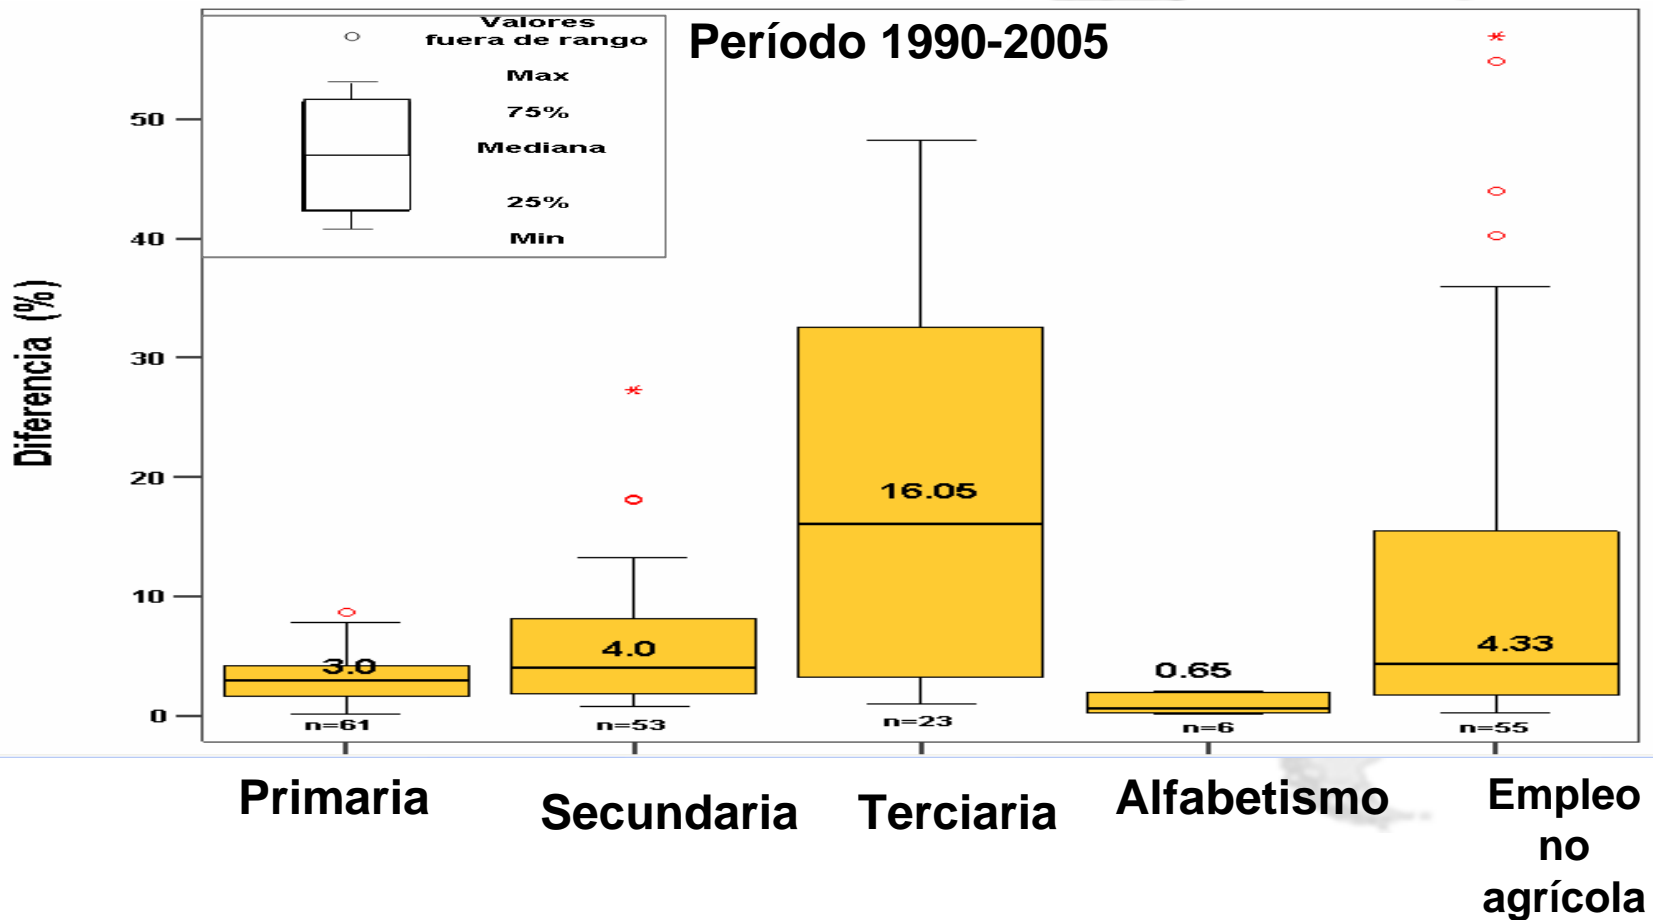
Valores fuera de rango
Max
75%
Mediana
25%
Min

Período 1990-2005

Diferencia (%)

50
40
30
20
10
0

3.0
n=61
4.0
n=53
16.05
n=23
0.65
n=6
4.33
n=55

Primaria
Secundaria
Terciaria
Alfabetismo
Empleo no agrícola